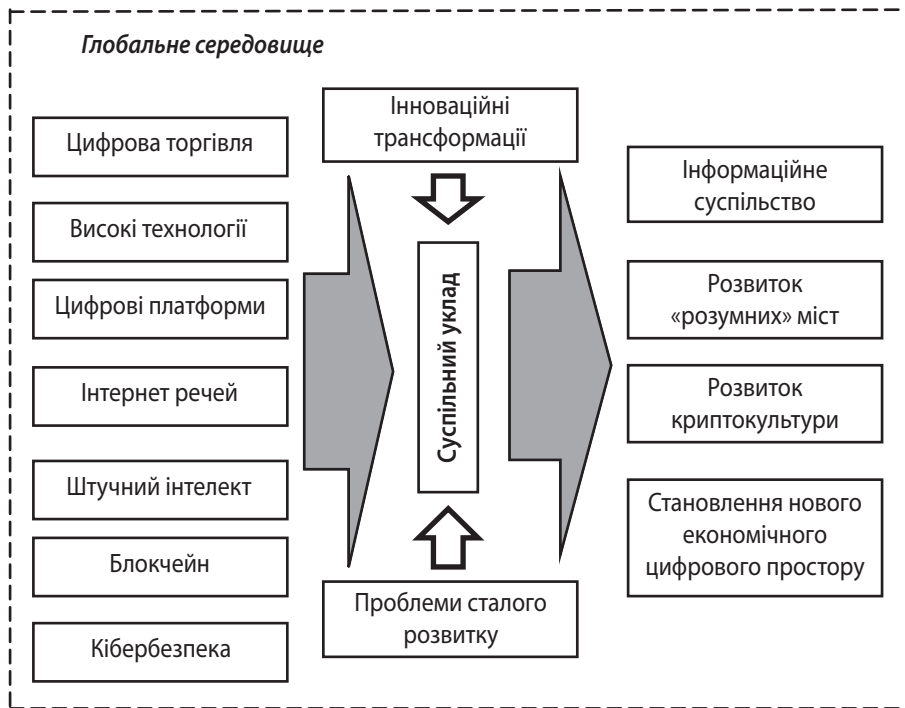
Глобальне середовище

Цифрова торгівля

Високі технології

Цифрові платформи

Інтернет речей

Штучний інтелект

Блокчейн

Кібербезпека

Інноваційні трансформації

Суспільний уклад

Проблеми сталого розвитку

Інформаційне суспільство

Розвиток «розумних» міст

Розвиток криптокультури

Становлення нового економічного цифрового простору